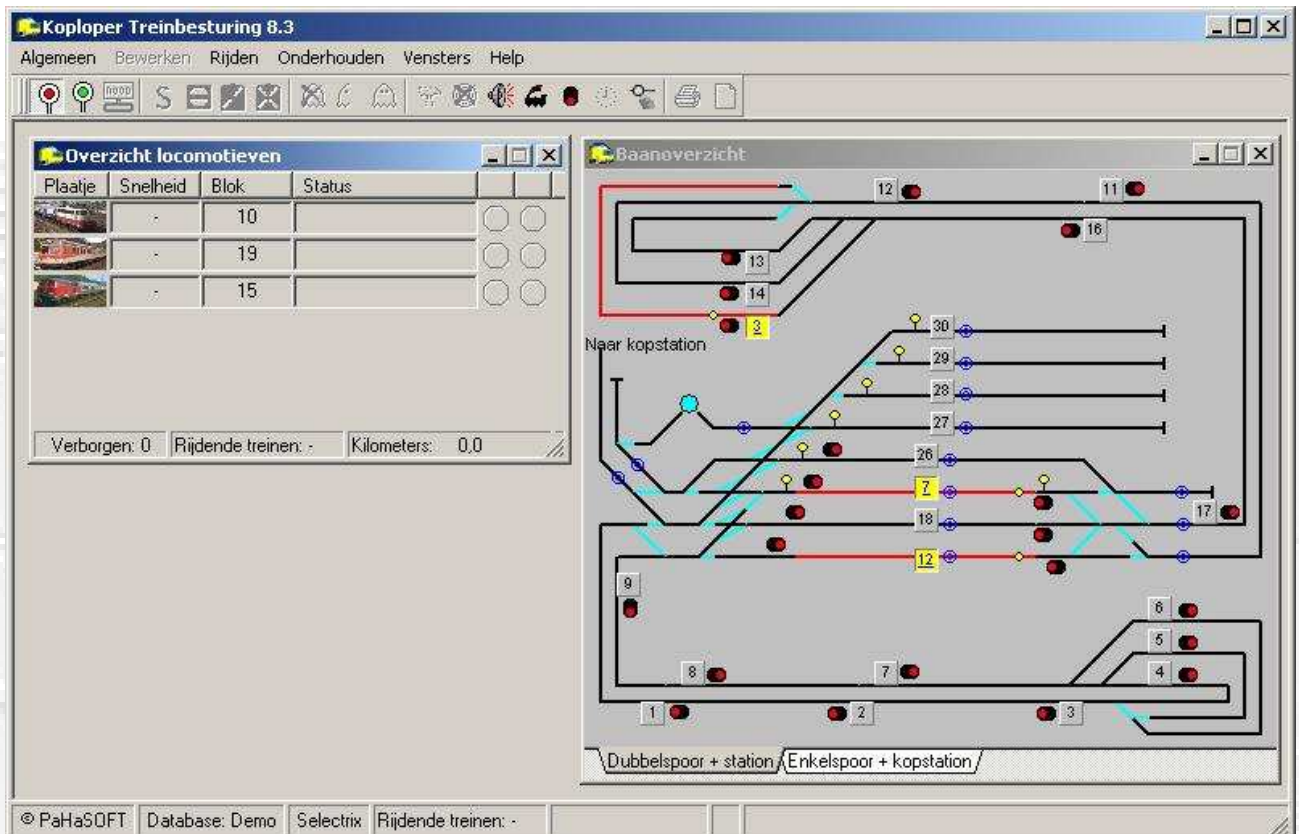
Koploper Treinbesturing 8.3

Algemeen Bewerken Rijden Onderhouden Vensters Help

Overzicht locomotieven

| Plaatje | Snelheid | Blok | Status |
|---|---|---|---|
| | - | 10 | |
| | - | 19 | |
| | - | 15 | |

Verborgen: 0 Rijdende treinen: - Kilometers: 0,0

Baanoverzicht

12 11 16 13 14 3 30 29 28 27 26 7 18 12 17 9 6 5 4 8 7 1 2 3

Naar kopstation

Dubbelspoor + station Enkelspoor + kopstation

© PaHaSOFT Database: Demo Selectrix Rijdende treinen: -